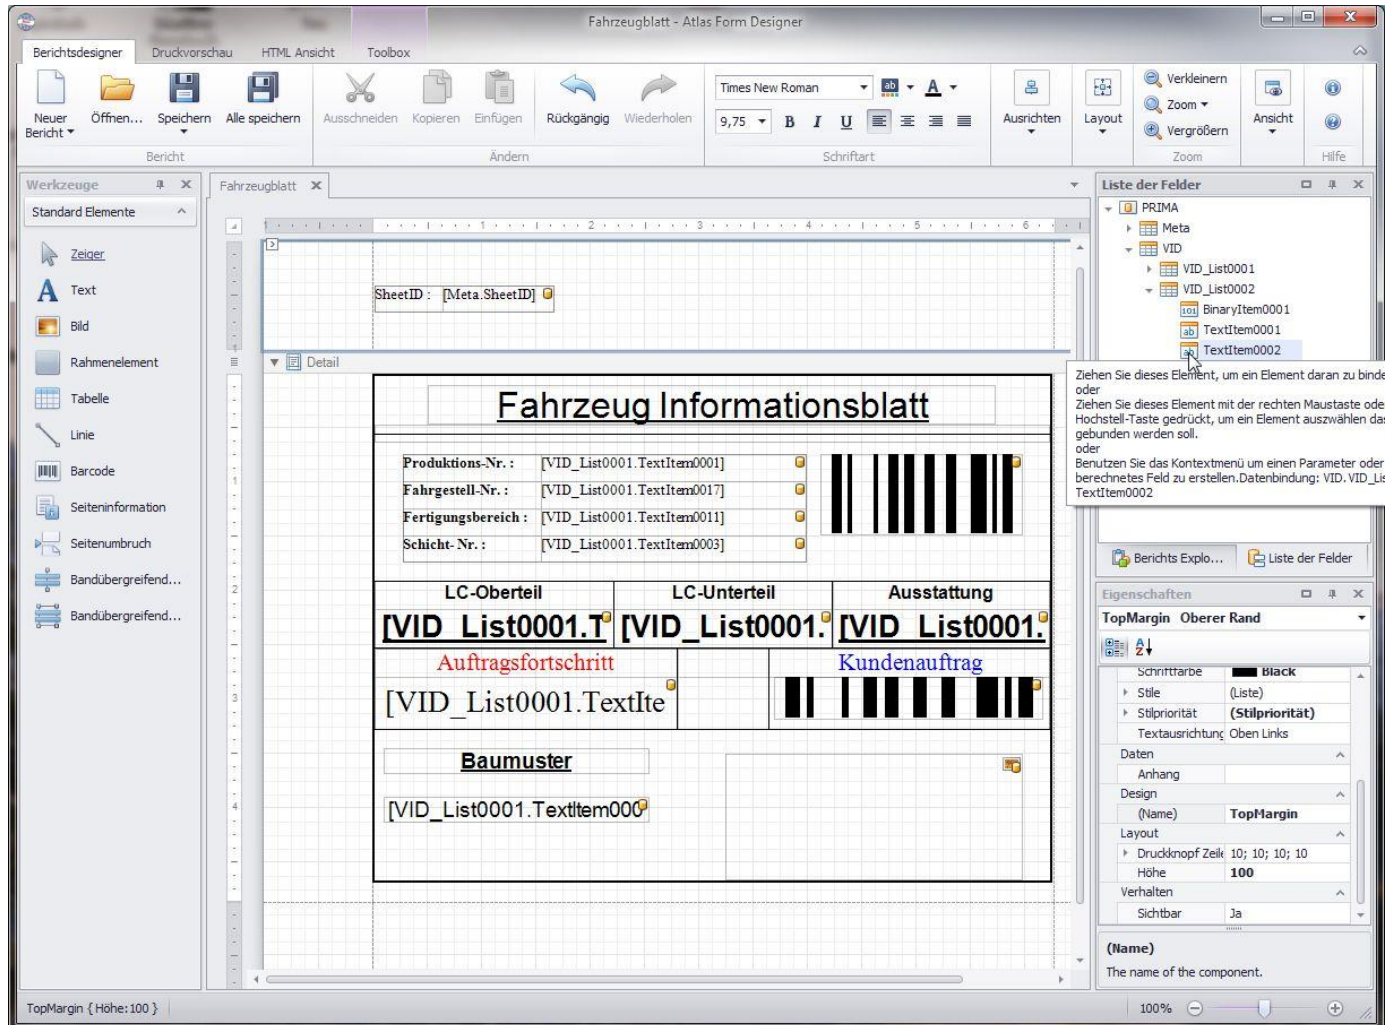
Fahrzeugblatt - Atlas Form Designer

Berichtsdesigner | Druckvorschau | HTML Ansicht | Toolbox

Neuer Bericht | Öffnen... | Speichern | Alle speichern | Ausschneiden | Kopieren | Einfügen | Rückgängig | Wiederholen | Times New Roman | 9,75 | B | I | U | Ausrichten | Layout | Verkleinern | Zoom | Vergrößern | Ansicht

Bericht | Ändern | Schriftart | Zoom | Hilfe

Werkzeuge
Standard Elemente
Zeiger
Text
Bild
Rahmenelement
Tabelle
Linie
Barcode
Seiteninformation
Seitenumbruch
Bandübergreifend...
Bandübergreifend...

Fahrzeugblatt

SheetID : [Meta.SheetID]

Detail

Fahrzeug Informationsblatt

Produktions-Nr. : [VID_List0001.TextItem0001]
Fahrgestell-Nr. : [VID_List0001.TextItem0017]
Fertigungsbereich : [VID_List0001.TextItem0011]
Schicht- Nr. : [VID_List0001.TextItem0003]

| LC-Oberteil | LC-Unterteil | Ausstattung |
|---|---|---|
| [VID_List0001.T | [VID_List0001. | [VID_List0001. |

Auftragsfortschritt
[VID_List0001.TextIte
Kundenauftrag

Baumuster
[VID_List0001.TextItem000

Liste der Felder
PRIMA
Meta
VID
VID_List0001
VID_List0002
BinaryItem0001
TextItem0001
TextItem0002

Ziehen Sie dieses Element, um ein Element daran zu binde
oder
Ziehen Sie dieses Element mit der rechten Maustaste ode Hochstell-Taste gedrückt, um ein Element auszuwählen das gebunden werden soll.
oder
Benutzen Sie das Kontextmenü um einen Parameter oder berechnetes Feld zu erstellen.Datenbindung: VID.VID_Lis TextItem0002

Berichts Explo... | Liste der Felder

Eigenschaften
TopMargin Oberer Rand

| Schriftfarbe | Black |
|---|---|
| Stile | (Liste) |
| Stilpriorität | (Stilpriorität) |
| Textausrichtung | Oben Links |
| Daten | |
| Anhang | |
| Design | |
| (Name) | TopMargin |
| Layout | |
| Druckknopf Zeile | 10; 10; 10; 10 |
| Höhe | 100 |
| Verhalten | |
| Sichtbar | Ja |

(Name)
The name of the component.

TopMargin { Höhe:100 }
100%